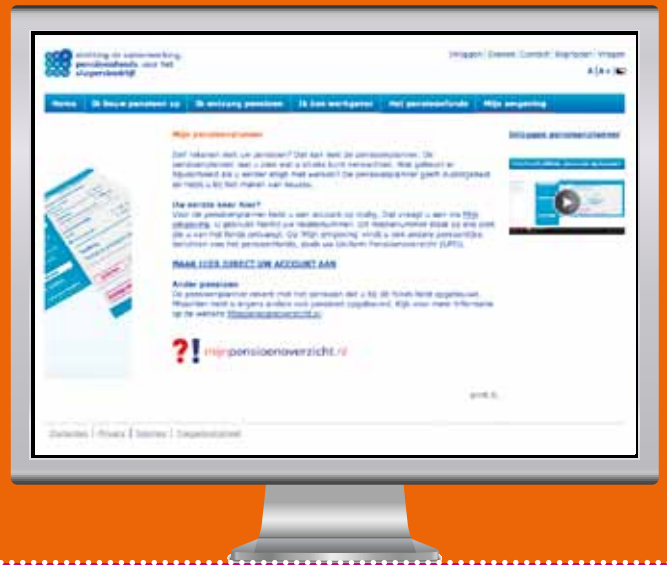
stichting de samenwerking pensioenfonds voor het slagersbedrijf

Inloggen | Nieuws | Contact | Wegwijzer | Vragen

Home | Ik bouw pensioen op | Ik ontvang pensioen | Ik ben werkgever | Het pensioenfonds | Mijn omgeving

Mijn pensioenplanner

Zelf rekenen met uw pensioen? Dat kan met de pensioenplanner. De pensioenplanner laat u zien wat u straks kunt verwachten. Wat gebeurt er bijvoorbeeld als u eerder stopt met werken? De pensioenplanner geeft duidelijkheid en helpt u bij het maken van keuzes.

Uw eerste keer hier?

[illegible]

MAAK NU DIRECT UW ACCOUNT AAN

Ander pensioen

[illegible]

?! mijnpensioenoverzicht.nl

Uitleggen pensioenplanner

print

Disclaimer | Privacy | Sitemap | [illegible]